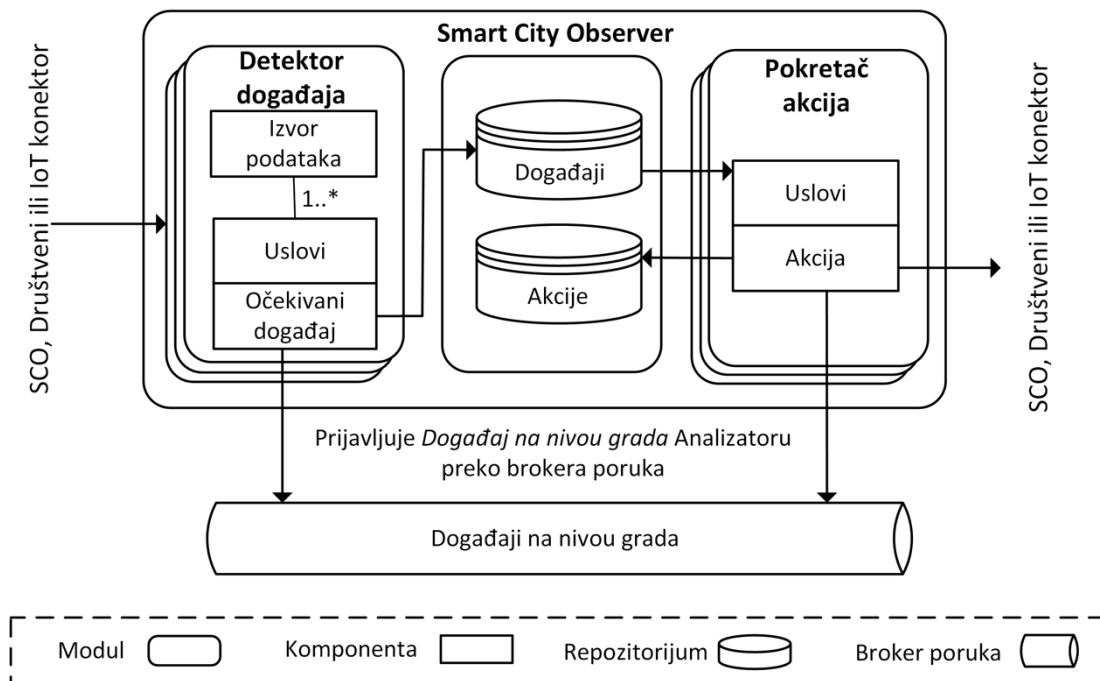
SCO, Društveni ili IoT konektor

Smart City Observer

Detektor događaja

Izvor podataka

1..*

Uslovi

Očekivani događaj

Događaji

Akcije

Pokretač akcija

Uslovi

Akcija

SCO, Društveni ili IoT konektor

Prijavljuje *Događaj na nivou grada* Analizatoru preko brokera poruka

Događaji na nivou grada

Modul

Komponenta

Repozitorijum

Broker poruka